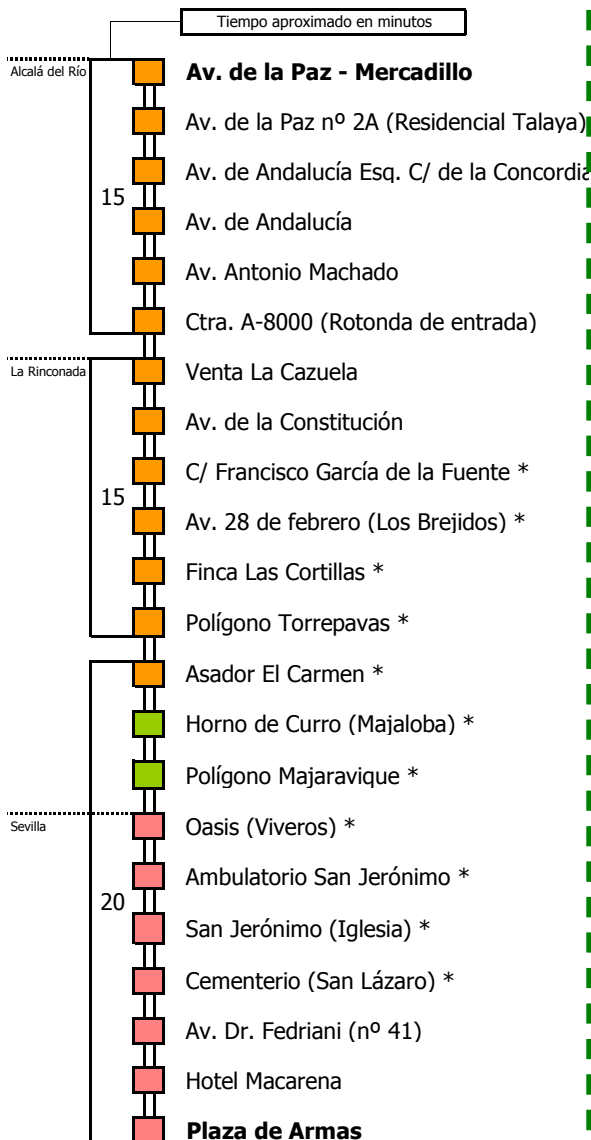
Tiempo aproximado en minutos

Alcalá del Río

15

**Av. de la Paz - Mercadillo**

Av. de la Paz nº 2A (Residencial Talaya)

Av. de Andalucía Esq. C/ de la Concordia

Av. de Andalucía

Av. Antonio Machado

Ctra. A-8000 (Rotonda de entrada)

La Rinconada

15

Venta La Cazuela

Av. de la Constitución

C/ Francisco García de la Fuente *

Av. 28 de febrero (Los Brejidos) *

Finca Las Cortillas *

Polígono Torrepavas *

Asador El Carmen *

Horno de Curro (Majaloba) *

Polígono Majaravique *

Sevilla

20

Oasis (Viveros) *

Ambulatorio San Jerónimo *

San Jerónimo (Iglesia) *

Cementerio (San Lázaro) *

Av. Dr. Fedriani (nº 41)

Hotel Macarena

**Plaza de Armas**